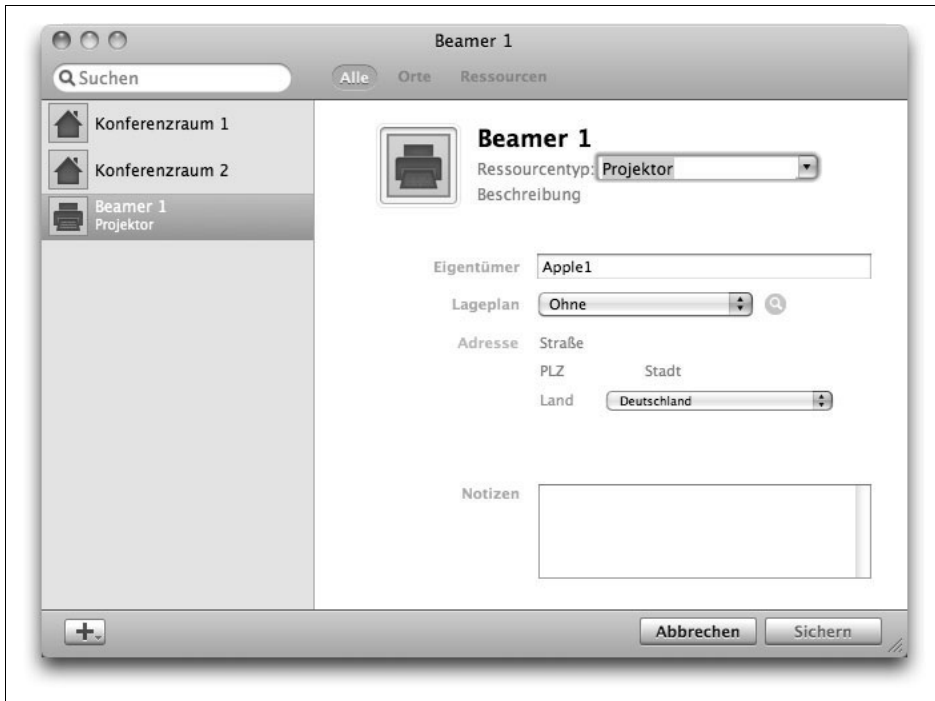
Beamer 1

Suchen

Alle Orte Ressourcen

Konferenzraum 1

Konferenzraum 2

Beamer 1
Projektor

Beamer 1
Ressourcentyp: Projektor
Beschreibung

Eigentümer Apple1

Lageplan Ohne

Adresse Straße
PLZ Stadt
Land Deutschland

Notizen

+

Abbrechen Sichern